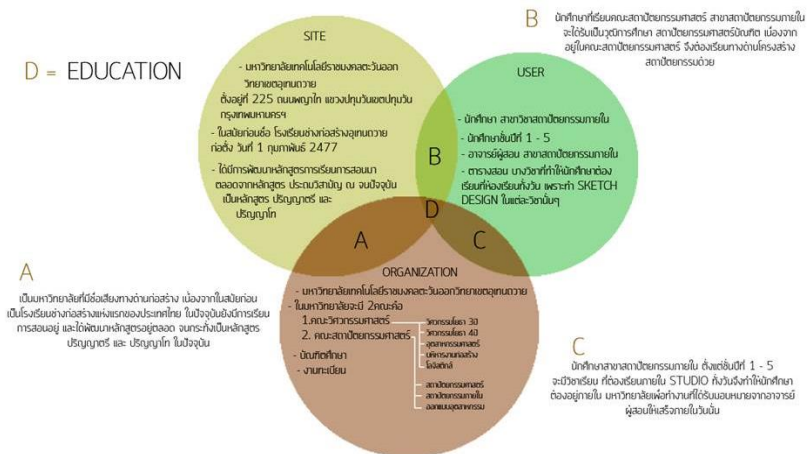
D = EDUCATION

SITE

- มหาวิทยาลัยเทคโนโลยีราชมงคลตะวันออก วิทยาเขตอุเทนถวาย ตั้งอยู่ที่ 225 ถนนพญาไท แขวงปทุมวันเขตปทุมวัน กรุงเทพมหานครฯ

- ในสมัยก่อนชื่อ โรงเรียนช่างก่อสร้างอุเทนถวาย ก่อตั้ง วันที่ 1 กุมภาพันธ์ 2477

- ได้มีการพัฒนาหลักสูตรการเรียนการสอนมา ตลอดจากหลักสูตร ประกาศนียบัตรวิชาชีพ ณ จนปัจจุบัน เป็นหลักสูตร ปริญญาตรี และ ปริญญาโท

B

นักศึกษาที่เรียนคณะสถาปัตยกรรมศาสตร์ สาขาสถาปัตยกรรมภายใน จะได้รับเป็นวุฒิการศึกษา สถาปัตยกรรมศาสตร์บัณฑิต เนื่องจากอยู่ในคณะสถาปัตยกรรมศาสตร์ จึงต้องเรียนทางด้านโครงสร้างสถาปัตยกรรมด้วย

USER

- นักศึกษา สาขาวิชาสถาปัตยกรรมภายใน
- นักศึกษาชั้นปีที่ 1 - 5
- อาจารย์ผู้สอน สาขาสถาปัตยกรรมภายใน
- ตารางสอน บางวิชาที่ทำให้นักศึกษาต้องเรียนที่ห้องเรียนทั้งวัน เพราะทำ SKETCH DESIGN ในแต่ละวิชานั้นๆ

B

D

A

C

ORGANIZATION

- มหาวิทยาลัยเทคโนโลยีราชมงคลตะวันออกวิทยาเขตอุเทนถวาย
- ในมหาวิทยาลัยจะมี 2คณะคือ
1.คณะวิศวกรรมศาสตร์
2. คณะสถาปัตยกรรมศาสตร์

วิศวกรรมโยธา 3ปี
วิศวกรรมโยธา 4ปี
อุตสาหกรรมศาสตร์
บริหารงานก่อสร้าง
โลจิสติกส์

- บัณฑิตศึกษา
- งานทะเบียน

สถาปัตยกรรมศาสตร์
สถาปัตยกรรมภายใน
ออกแบบอุตสาหกรรม

A

เป็นมหาวิทยาลัยที่มีชื่อเสียงทางด้านก่อสร้าง เนื่องจากในสมัยก่อน เป็นโรงเรียนช่างก่อสร้างแห่งแรกของประเทศไทย ในปัจจุบันยังมีการเรียนการสอนอยู่ และได้พัฒนาหลักสูตรอยู่ตลอด จนกระทั่งเป็นหลักสูตร ปริญญาตรี และ ปริญญาโท ในปัจจุบัน

C

นักศึกษาสาขาสถาปัตยกรรมภายใน ตั้งแต่ชั้นปีที่ 1 - 5 จะมีวิชาเรียน ที่ต้องเรียนภายใน STUDIO ทั้งวันจึงทำให้นักศึกษาต้องอยู่ภายใน มหาวิทยาลัยเพื่อทำงานที่ได้รับมอบหมายจากอาจารย์ผู้สอนให้เสร็จภายในวันนั้น